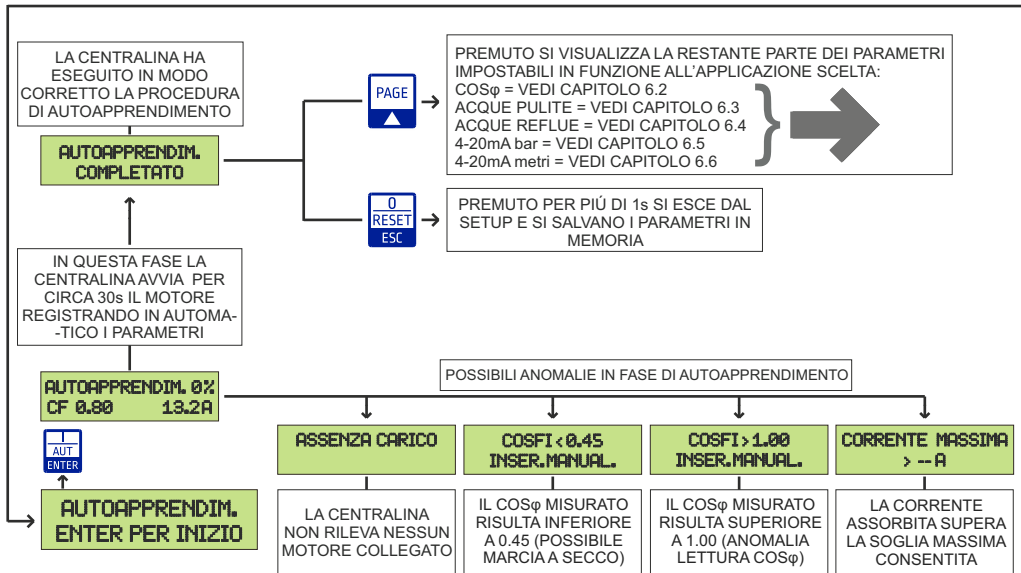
LA CENTRALINA HA ESEGUITO IN MODO CORRETTO LA PROCEDURA DI AUTOAPPRENDIMENTO

AUTOAPPRENDIM.
COMPLETATO

PAGE

PREMUTO SI VISUALIZZA LA RESTANTE PARTE DEI PARAMETRI IMPOSTABILI IN FUNZIONE ALL'APPLICAZIONE SCELTA:
COSφ = VEDI CAPITOLO 6.2
ACQUE PULITE = VEDI CAPITOLO 6.3
ACQUE REFLUE = VEDI CAPITOLO 6.4
4-20mA bar = VEDI CAPITOLO 6.5
4-20mA metri = VEDI CAPITOLO 6.6

0
RESET
ESC

PREMUTO PER PIÚ DI 1s SI ESCE DAL SETUP E SI SALVANO I PARAMETRI IN MEMORIA

IN QUESTA FASE LA CENTRALINA AVVIA PER CIRCA 30s IL MOTORE REGISTRANDO IN AUTOMATICO I PARAMETRI

AUTOAPPRENDIM. 0%
CF 0.80 13.2A

POSSIBILI ANOMALIE IN FASE DI AUTOAPPRENDIMENTO

AUT
ENTER

AUTOAPPRENDIM.
ENTER PER INIZIO

ASSENZA CARICO

LA CENTRALINA NON RILEVA NESSUN MOTORE COLLEGATO

COSFI<0.45
INSER.MANUAL.

IL COSφ MISURATO RISULTA INFERIORE A 0.45 (POSSIBILE MARCIA A SECCO)

COSFI>1.00
INSER.MANUAL.

IL COSφ MISURATO RISULTA SUPERIORE A 1.00 (ANOMALIA LETTURA COSφ)

CORRENTE MASSIMA
> --A

LA CORRENTE ASSORBITA SUPERA LA SOGLIA MASSIMA CONSENTITA